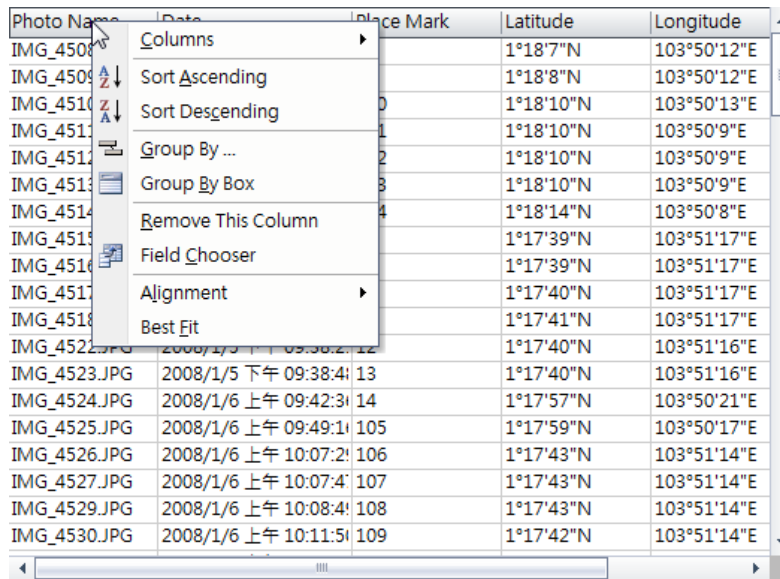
| Photo Name | Date | Place Mark | Latitude | Longitude |
|---|---|---|---|---|
| IMG_4508 | | | 1°18'7"N | 103°50'12"E |
| IMG_4509 | | | 1°18'8"N | 103°50'12"E |
| IMG_4510 | | 0 | 1°18'10"N | 103°50'13"E |
| IMG_4511 | | 1 | 1°18'10"N | 103°50'9"E |
| IMG_4512 | | 2 | 1°18'10"N | 103°50'9"E |
| IMG_4513 | | 3 | 1°18'10"N | 103°50'9"E |
| IMG_4514 | | 4 | 1°18'14"N | 103°50'8"E |
| IMG_4515 | | | 1°17'39"N | 103°51'17"E |
| IMG_4516 | | | 1°17'39"N | 103°51'17"E |
| IMG_4517 | | | 1°17'40"N | 103°51'17"E |
| IMG_4518 | | | 1°17'41"N | 103°51'17"E |
| IMG_4522.JPG | 2008/1/5 下午 09:38:2 | 12 | 1°17'40"N | 103°51'16"E |
| IMG_4523.JPG | 2008/1/5 下午 09:38:4 | 13 | 1°17'40"N | 103°51'16"E |
| IMG_4524.JPG | 2008/1/6 上午 09:42:3 | 14 | 1°17'57"N | 103°50'21"E |
| IMG_4525.JPG | 2008/1/6 上午 09:49:1 | 105 | 1°17'59"N | 103°50'17"E |
| IMG_4526.JPG | 2008/1/6 上午 10:07:2 | 106 | 1°17'43"N | 103°51'14"E |
| IMG_4527.JPG | 2008/1/6 上午 10:07:4 | 107 | 1°17'43"N | 103°51'14"E |
| IMG_4529.JPG | 2008/1/6 上午 10:08:4 | 108 | 1°17'43"N | 103°51'14"E |
| IMG_4530.JPG | 2008/1/6 上午 10:11:5 | 109 | 1°17'42"N | 103°51'14"E |

Columns
Sort Ascending
Sort Descending
Group By ...
Group By Box
Remove This Column
Field Chooser
Alignment
Best Fit